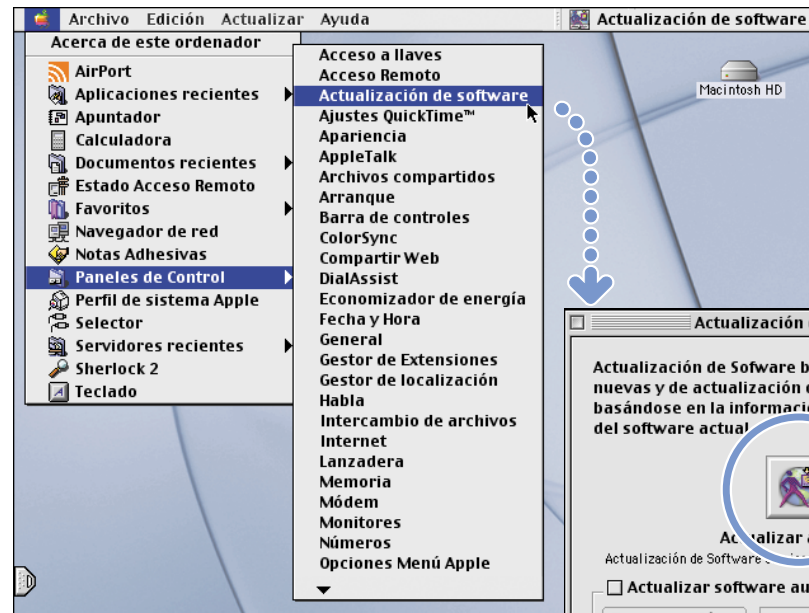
Archivo Edición Actualizar Ayuda

Actualización de software

Acerca de este ordenador
AirPort
Aplicaciones recientes
Apuntador
Calculadora
Documentos recientes
Estado Acceso Remoto
Favoritos
Navegador de red
Notas Adhesivas
Paneles de Control
Perfil de sistema Apple
Selector
Servidores recientes
Sherlock 2
Teclado

Acceso a llaves
Acceso Remoto
Actualización de software
Ajustes QuickTime™
Apariencia
AppleTalk
Archivos compartidos
Arranque
Barra de controles
ColorSync
Compartir Web
DialAssist
Economizador de energía
Fecha y Hora
General
Gestor de Extensiones
Gestor de localización
Habla
Intercambio de archivos
Internet
Lanzadera
Memoria
Módem
Monitores
Números
Opciones Menú Apple

Macintosh HD

Actualización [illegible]

Actualización de Sofware b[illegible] nuevas y de actualización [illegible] basándose en la informaci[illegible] del software actual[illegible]

Ac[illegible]alizar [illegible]
Actualización de Software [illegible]
Actualizar software au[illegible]